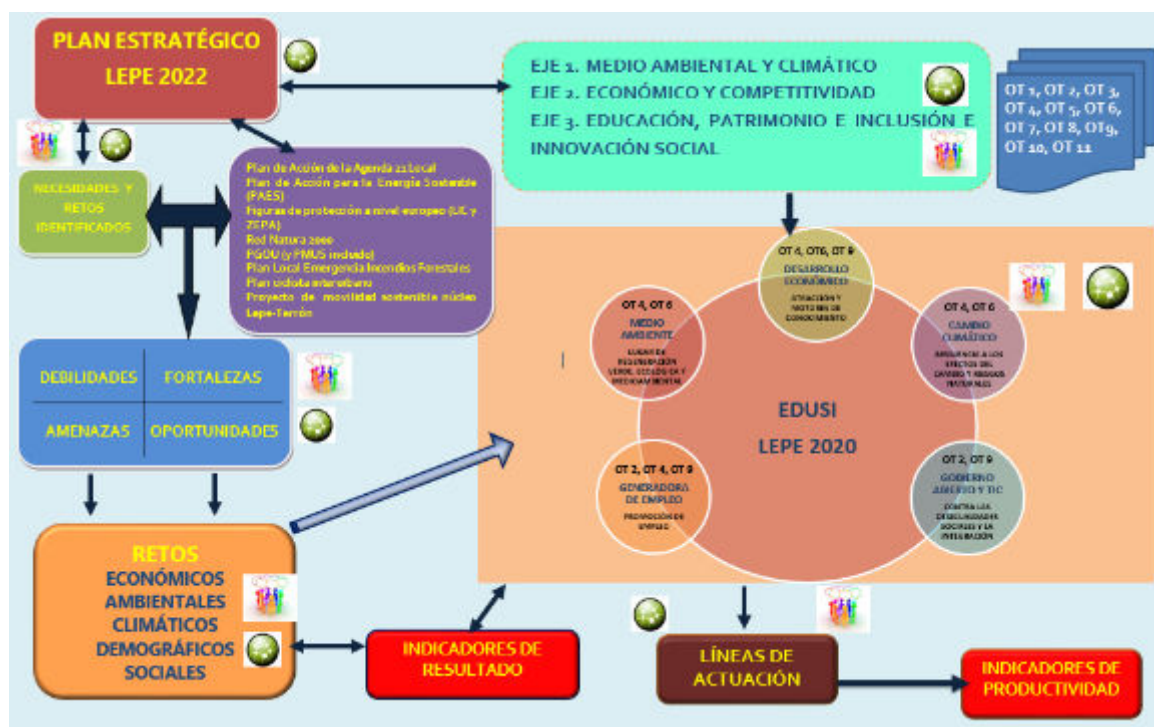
PLAN ESTRATÉGICO LEPE 2022

EJE 1. MEDIO AMBIENTAL Y CLIMÁTICO
EJE 2. ECONÓMICO Y COMPETITIVIDAD
EJE 3. EDUCACIÓN, PATRIMONIO E INCLUSIÓN E INNOVACIÓN SOCIAL

OT 1, OT 2, OT 3, OT 4, OT 5, OT 6, OT 7, OT 8, OT9, OT 10, OT 11

NECESIDADES Y RETOS IDENTIFICADOS

Plan de Acción de la Agenda 21 Local
Plan de Acción para la Energía Sostenible (PAES)
Figuras de protección a nivel europeo (LIC y ZEPA)
Red Natura 2000
PGOU (y PMUS incluido)
Plan Local Emergencia Incendios Forestales
Plan ciclista interurbano
Proyecto de movilidad sostenible núcleo Lepe-Terrón

OT 4, OT6, OT 9
DESARROLLO ECONÓMICO
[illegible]

OT 4, OT 6
MEDIO AMBIENTE
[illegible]

OT 4, OT 6
CAMBIO CLIMÁTICO
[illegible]

EDUSI
LEPE 2020

OT 2, OT 4, OT 9
GENERADORA DE EMPLEO
PROMOCIÓN DE EMPLEO

OT 2, OT 9
GOBIERNO ABIERTO Y TIC
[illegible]

DEBILIDADES | FORTALEZAS
AMENAZAS | OPORTUNIDADES

RETOS
ECONÓMICOS
AMBIENTALES
CLIMÁTICOS
DEMOGRÁFICOS
SOCIALES

INDICADORES DE RESULTADO

LÍNEAS DE ACTUACIÓN

INDICADORES DE PRODUCTIVIDAD